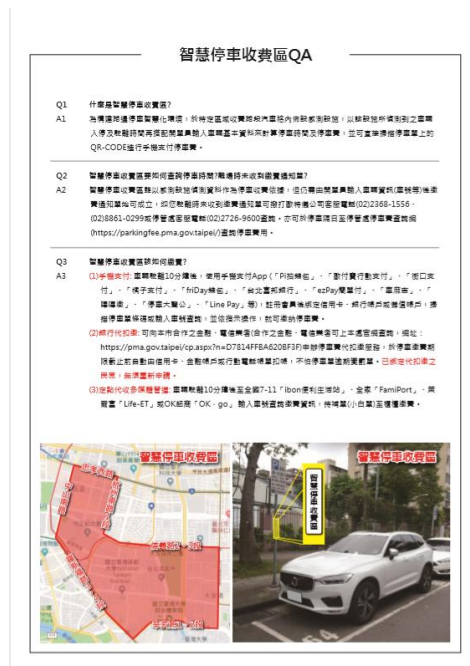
智慧停車收費區QA

Q1 什麼是智慧停車收費區?

A1 為慎選路邊停車智慧化環境，於特定區域收費路段汽車格內佈設感測器設施，以辨識並所偵測到之車輛入停及離開時間，用於開單員輸入車輛基本資料來計算停車時間及停車費，並可直接掃描停車單上的QR-CODE進行手機支付停車費。

Q2 智慧停車收費要如何查詢停車時間?離場時未收到繳費通知單?

A2 智慧停車收費區以感測器偵測資料作為停車收費依據，但仍需由開單員輸入車輛資訊(車號等)後由費通知單始可成立，如您離開時未收到繳費通知單可撥打臺北停車管理工程處客服電話(02)2368-1556、(02)8861-0299或停管處客服電話(02)2726-9600查詢，亦可於停車隔日至停管處停車費查詢網(https://parkingfee.pma.gov.taipei/)查詢停車費用。

Q3 智慧停車收費區該如何繳費?

A3 (1)手機支付:車輛駛離10分鐘後，使用手機支付App(「PI拍錢包」、「歐付寶行動支付」、「街口支付」、「橘子支付」、「friDay錢包」、「台北富邦銀行」、「ezPay簡單付」、「車麻吉」、「嘟嘟房」、「停車大聲公」、「Line Pay」等)，註冊會員後綁定信用卡、銀行帳戶或儲值帳戶，透過停車單條碼或輸入車號查詢，並依指示操作，就可繳納停車費。

(2)銀行代扣繳:可向本市合作之金融、電信業者(合作之金融、電信業者可上本處查詢查詢，網址：https://pma.gov.taipei/cp.aspx?n=D7814FF8A620BF3F)申辦停車費代扣繳服務，於停車繳費期限截止前自動由信用卡、金融帳戶或行動電話帳單扣繳，不怕停車單逾期要罰單。已綁定代扣繳之民眾，無須重新申請。

(3)超商代收多媒體繳費:車輛駛離10分鐘後至全家7-11「ibon便利生活站」、全家「FamiPort」、萊爾富「Life-ET」或OK超商「OK．go」輸入車號查詢停車費，待列單(小白單)至櫃檯繳費。

智慧停車收費區

智慧停車收費區

智慧停車收費區